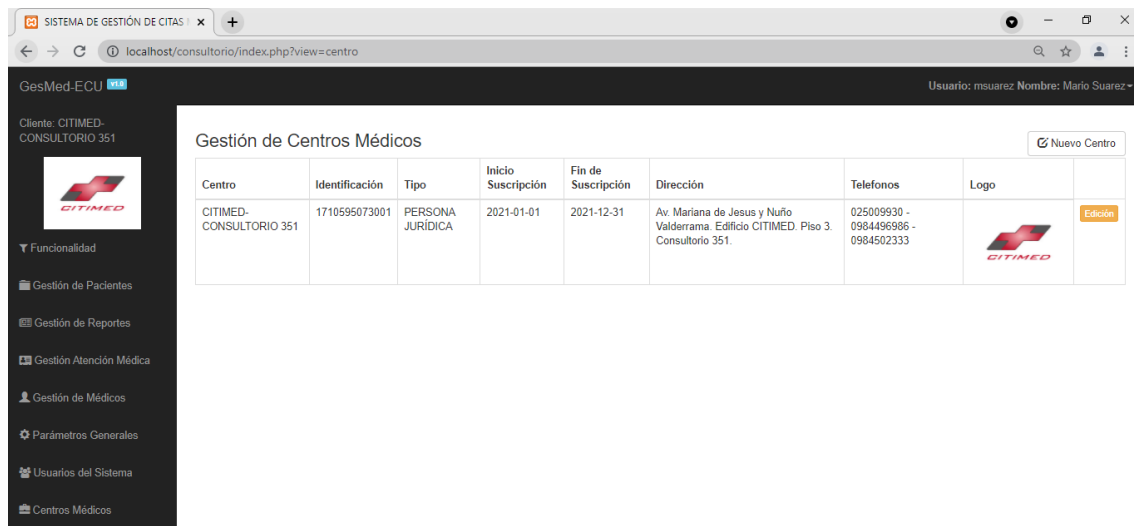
SISTEMA DE GESTIÓN DE CITAS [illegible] ×

localhost/consultorio/index.php?view=centro

GesMed-ECU v1.0

Usuario: msuarez Nombre: Mario Suarez

Cliente: CITIMED-CONSULTORIO 351

CITIMED

Funcionalidad

Gestión de Pacientes

Gestión de Reportes

Gestión Atención Médica

Gestión de Médicos

Parámetros Generales

Usuarios del Sistema

Centros Médicos

Gestión de Centros Médicos

Nuevo Centro

| Centro | Identificación | Tipo | Inicio Suscripción | Fin de Suscripción | Dirección | Telefonos | Logo | |
|---|---|---|---|---|---|---|---|---|
| CITIMED-CONSULTORIO 351 | 1710595073001 | PERSONA JURÍDICA | 2021-01-01 | 2021-12-31 | Av. Mariana de Jesus y Nuño Valderrama. Edificio CITIMED. Piso 3. Consultorio 351. | 025009930 - 0984496986 - 0984502333 | CITIMED | Edición |